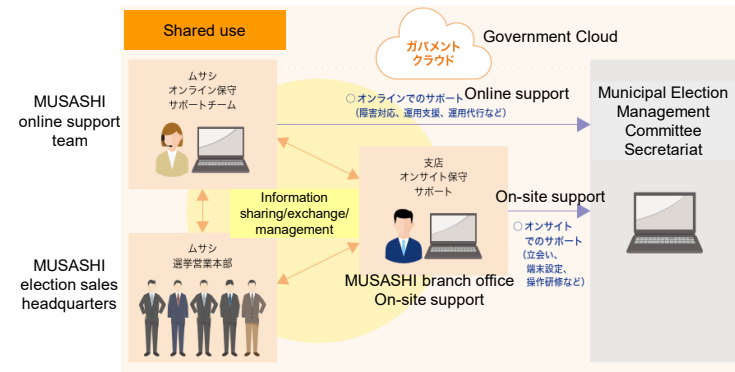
Shared use

ガバメント
クラウド

Government Cloud

MUSASHI
online support
team

ムサシ
オンライン保守
サポートチーム

○オンラインでのサポート
（障害対応、運用支援、運用代行など）

Online support

Municipal Election
Management
Committee
Secretariat

Information
sharing/exchange/
management

支店
オンサイト保守
サポート

On-site support

○オンサイト
でのサポート
（立会い、
端末設定、
操作研修など）

MUSASHI
election sales
headquarters

ムサシ
選挙営業本部

MUSASHI branch office
On-site support